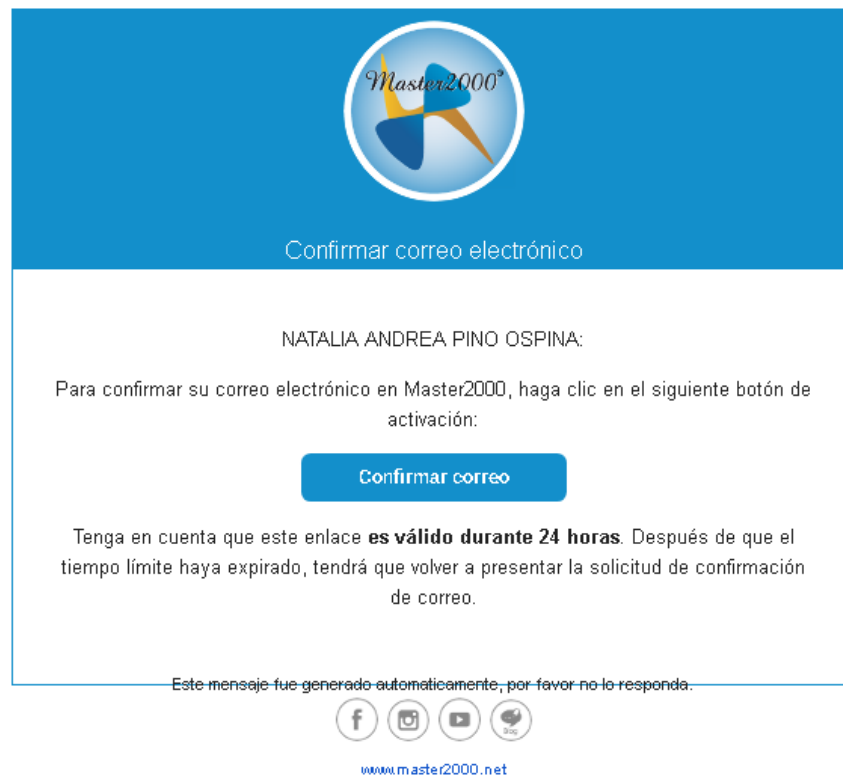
Master2000®

Confirmar correo electrónico

NATALIA ANDREA PINO OSPINA:

Para confirmar su correo electrónico en Master2000, haga clic en el siguiente botón de activación:

Confirmar correo

Tenga en cuenta que este enlace **es válido durante 24 horas**. Después de que el tiempo límite haya expirado, tendrá que volver a presentar la solicitud de confirmación de correo.

Este mensaje fue generado automaticamente, por favor no lo responda.

f Blog

www.master2000.net